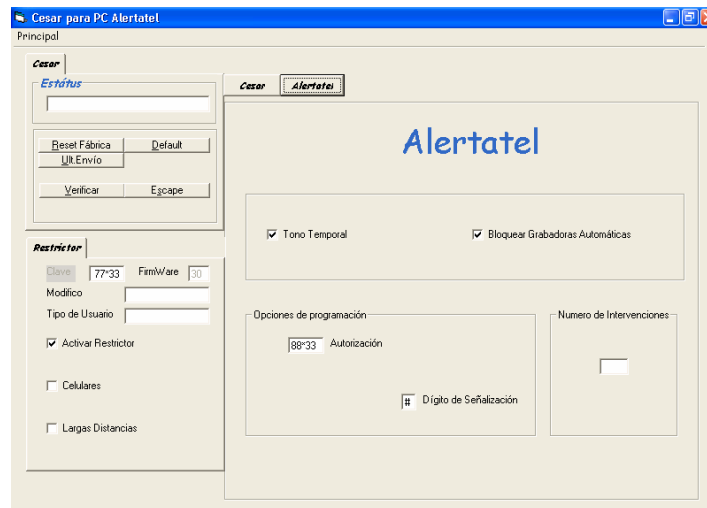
Cesar para PC Alertatel

Principal

Cesar

Estátus

Reset Fábrica
Default
Ult.Envío
Verificar
Escape

Restrictor

Clave
77*33
FirmWare
30
Modifico
Tipo de Usuario
Activar Restrictor
Celulares
Largas Distancias

Cesar
Alertatel

Alertatel

Tono Temporal
Bloquear Grabadoras Automáticas

Opciones de programación
88*33
Autorización
#
Dígito de Señalización

Numero de Intervenciones